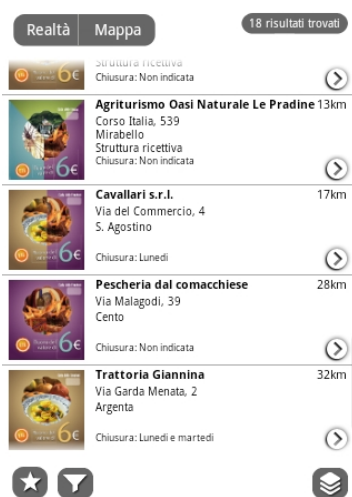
Realtà Mappa

18 risultati trovati

Struttura ricettiva
Chiusura: Non indicata

Agriturismo Oasi Naturale Le Pradine 13km
Corso Italia, 539
Mirabello
Struttura ricettiva
Chiusura: Non indicata

Cavallari s.r.l. 17km
Via del Commercio, 4
S. Agostino
Chiusura: Lunedi

Pescheria dal comacchiese 28km
Via Malagodi, 39
Cento
Chiusura: Non indicata

Trattoria Giannina 32km
Via Garda Menata, 2
Argenta
Chiusura: Lunedi e martedi

6€
6€
6€
6€
6€